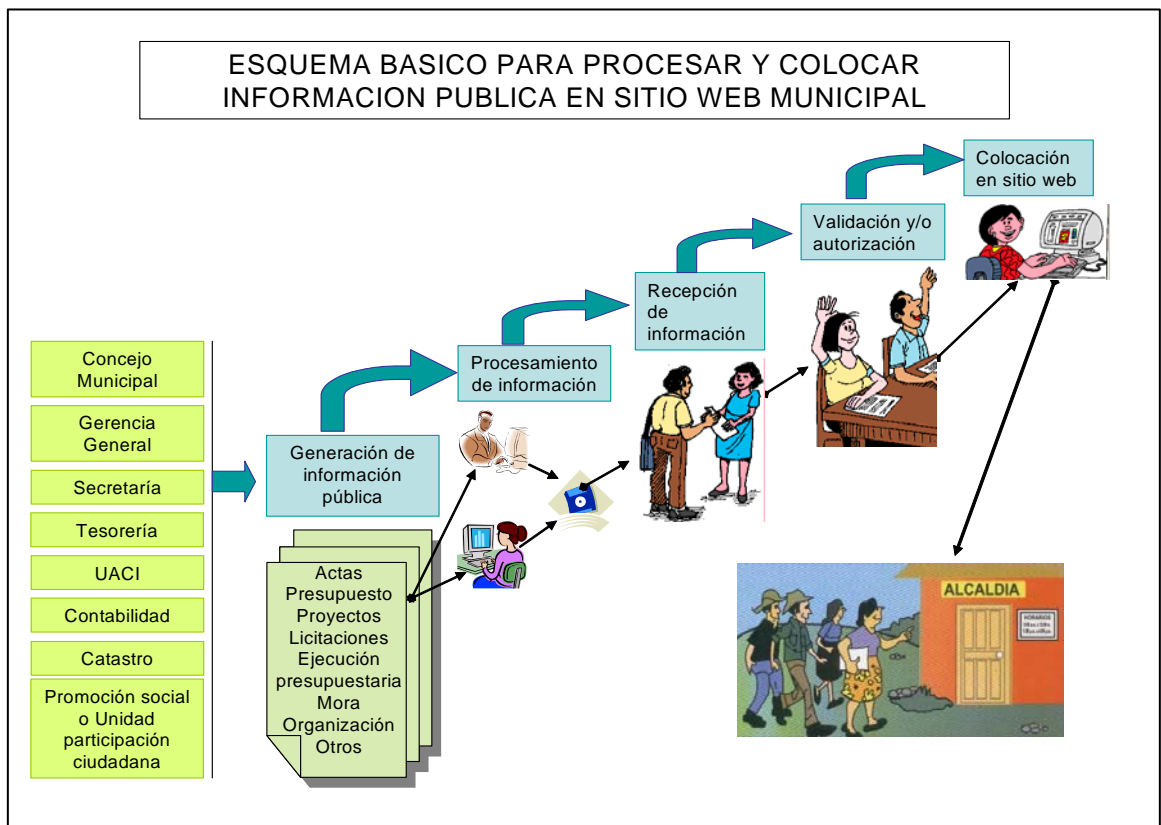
ESQUEMA BASICO PARA PROCESAR Y COLOCAR INFORMACION PUBLICA EN SITIO WEB MUNICIPAL

Concejo Municipal

Gerencia General

Secretaría

Tesorería

UACI

Contabilidad

Catastro

Promoción social o Unidad participación ciudadana

Generación de información pública

Actas
Presupuesto
Proyectos
Licitaciones
Ejecución presupuestaria
Mora
Organización
Otros

Procesamiento de información

Recepción de información

Validación y/o autorización

Colocación en sitio web

ALCALDIA